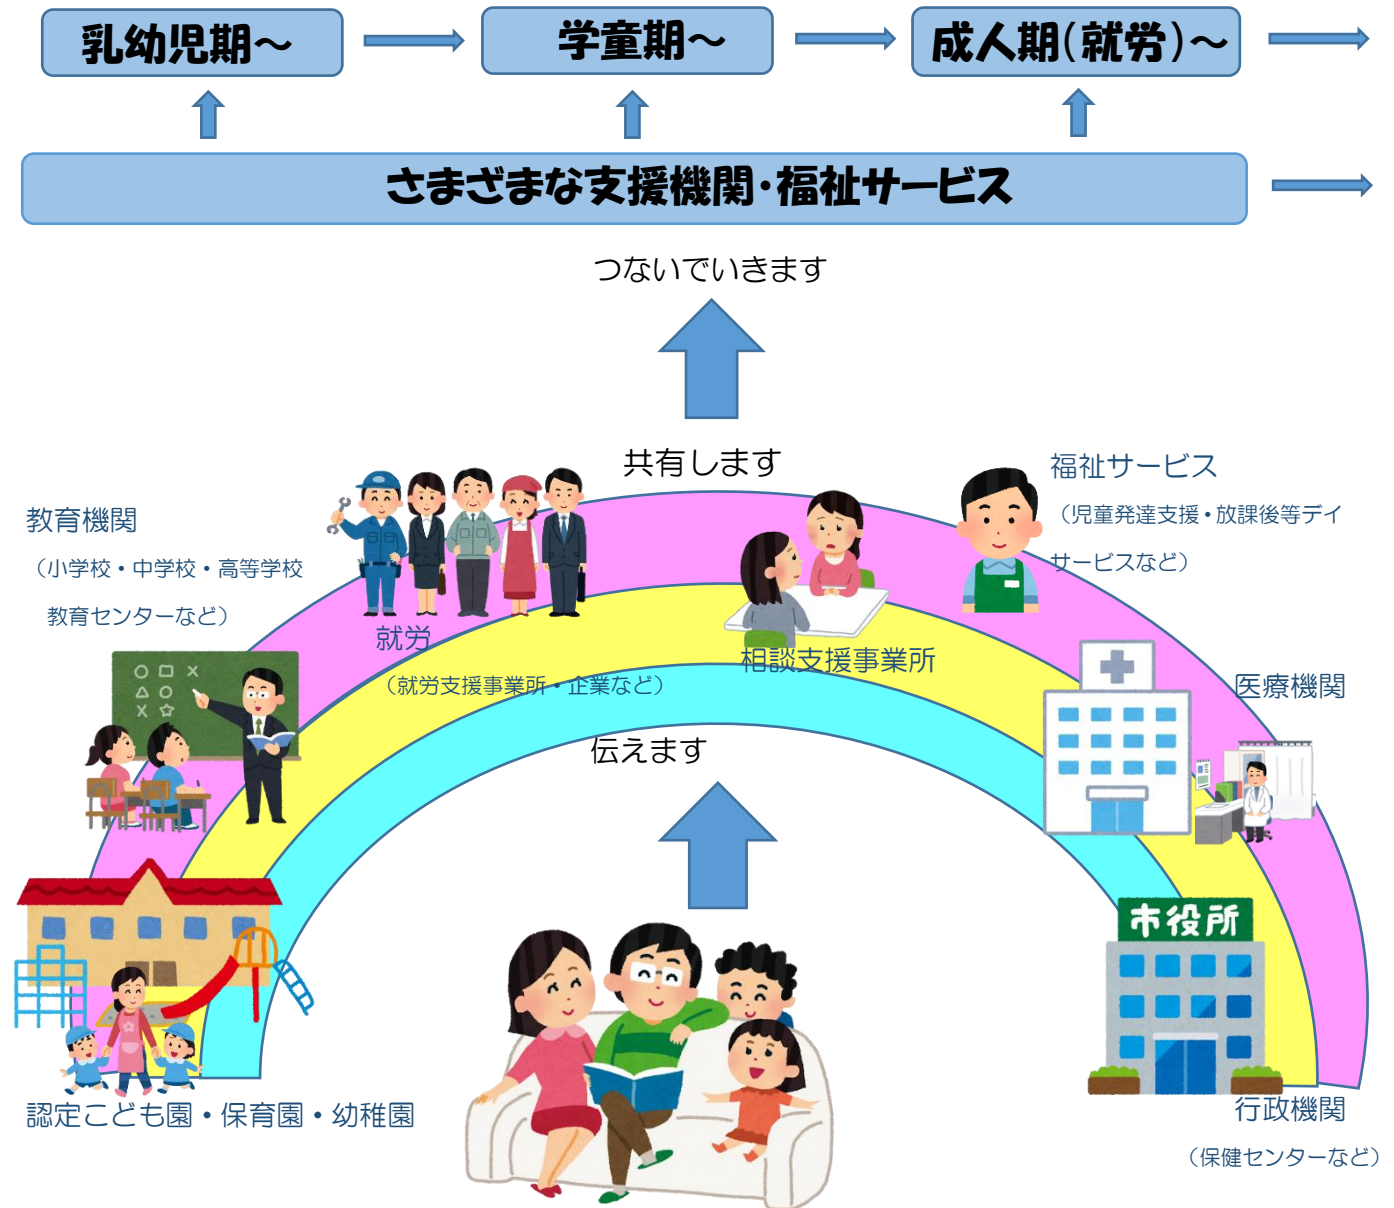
乳幼児期～

学童期～

成人期(就労)～

さまざまな支援機関・福祉サービス

つないでいきます

共有します

教育機関

（小学校・中学校・高等学校

教育センターなど）

就労

（就労支援事業所・企業など）

相談支援事業所

福祉サービス

（児童発達支援・放課後等デイ

サービスなど）

医療機関

伝えます

市役所

認定こども園・保育園・幼稚園

行政機関

（保健センターなど）